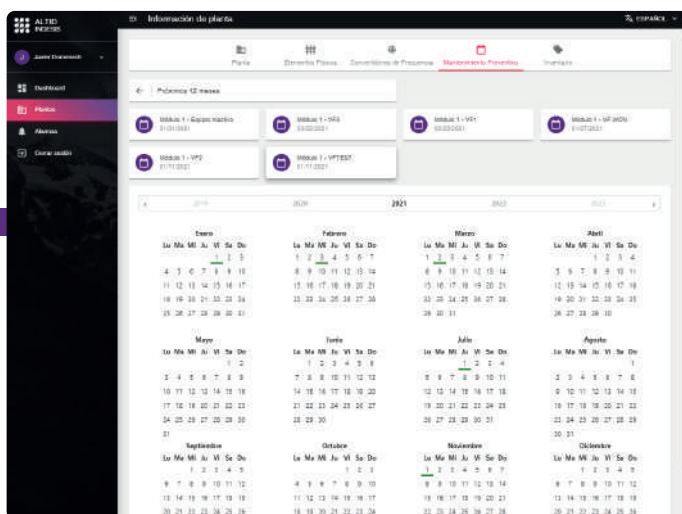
ALTID INDESIS

Información de planta

ESPAÑOL

Dashboard

Plantas

Alarmas

Cerrar sesión

Planta

Elementos Físicos

Convertidores de Frecuencia

Mantenimiento Preventivo

Inventario

Próximos 12 meses

Módulo 1 - Equipo reactivo
01/01/2021

Módulo 1 - VF5
03/03/2021

Módulo 1 - VF1
03/03/2021

Módulo 1 - VF MON
01/07/2021

Módulo 1 - VF2
01/11/2021

Módulo 1 - VFTEST
01/11/2021

2019 2020 2021 2022 2023

Enero
Lu Ma Mi Ju Vi Sa Do
1 2 3
4 5 6 7 8 9 10
11 12 13 14 15 16 17
18 19 20 21 22 23 24
25 26 27 28 29 30 31

Febrero
Lu Ma Mi Ju Vi Sa Do
1 2 3 4 5 6 7
8 9 10 11 12 13 14
15 16 17 18 19 20 21
22 23 24 25 26 27 28

Marzo
Lu Ma Mi Ju Vi Sa Do
1 2 3 4 5 6 7
8 9 10 11 12 13 14
15 16 17 18 19 20 21
22 23 24 25 26 27 28
29 30 31

Abril
Lu Ma Mi Ju Vi Sa Do
1 2 3 4
5 6 7 8 9 10 11
12 13 14 15 16 17 18
19 20 21 22 23 24 25
26 27 28 29 30

Mayo
Lu Ma Mi Ju Vi Sa Do
1 2
3 4 5 6 7 8 9
10 11 12 13 14 15 16
17 18 19 20 21 22 23
24 25 26 27 28 29 30
31

Junio
Lu Ma Mi Ju Vi Sa Do
1 2 3 4 5 6
7 8 9 10 11 12 13
14 15 16 17 18 19 20
21 22 23 24 25 26 27
28 29 30

Julio
Lu Ma Mi Ju Vi Sa Do
1 2 3 4
5 6 7 8 9 10 11
12 13 14 15 16 17 18
19 20 21 22 23 24 25
26 27 28 29 30 31

Agosto
Lu Ma Mi Ju Vi Sa Do
1
2 3 4 5 6 7 8
9 10 11 12 13 14 15
16 17 18 19 20 21 22
23 24 25 26 27 28 29
30 31

Septiembre
Lu Ma Mi Ju Vi Sa Do
1 2 3 4 5
6 7 8 9 10 11 12
13 14 15 16 17 18 19
20 21 22 23 24 25 26

Octubre
Lu Ma Mi Ju Vi Sa Do
1 2 3
4 5 6 7 8 9 10
11 12 13 14 15 16 17
18 19 20 21 22 23 24

Noviembre
Lu Ma Mi Ju Vi Sa Do
1 2 3 4 5 6 7
8 9 10 11 12 13 14
15 16 17 18 19 20 21
22 23 24 25 26 27 28

Diciembre
Lu Ma Mi Ju Vi Sa Do
1 2 3 4 5
6 7 8 9 10 11 12
13 14 15 16 17 18 19
20 21 22 23 24 25 26